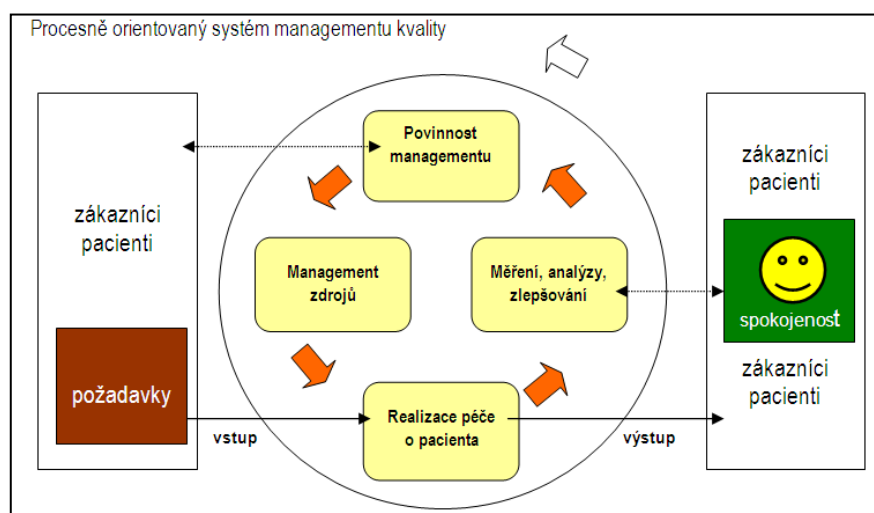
Procesně orientovaný systém managementu kvality

zákazníci pacienti

požadavky

Povinnost managementu

Management zdrojů

Měření, analýzy, zlepšování

Realizace péče o pacienta

vstup

výstup

zákazníci pacienti

spokojenost

zákazníci pacienti